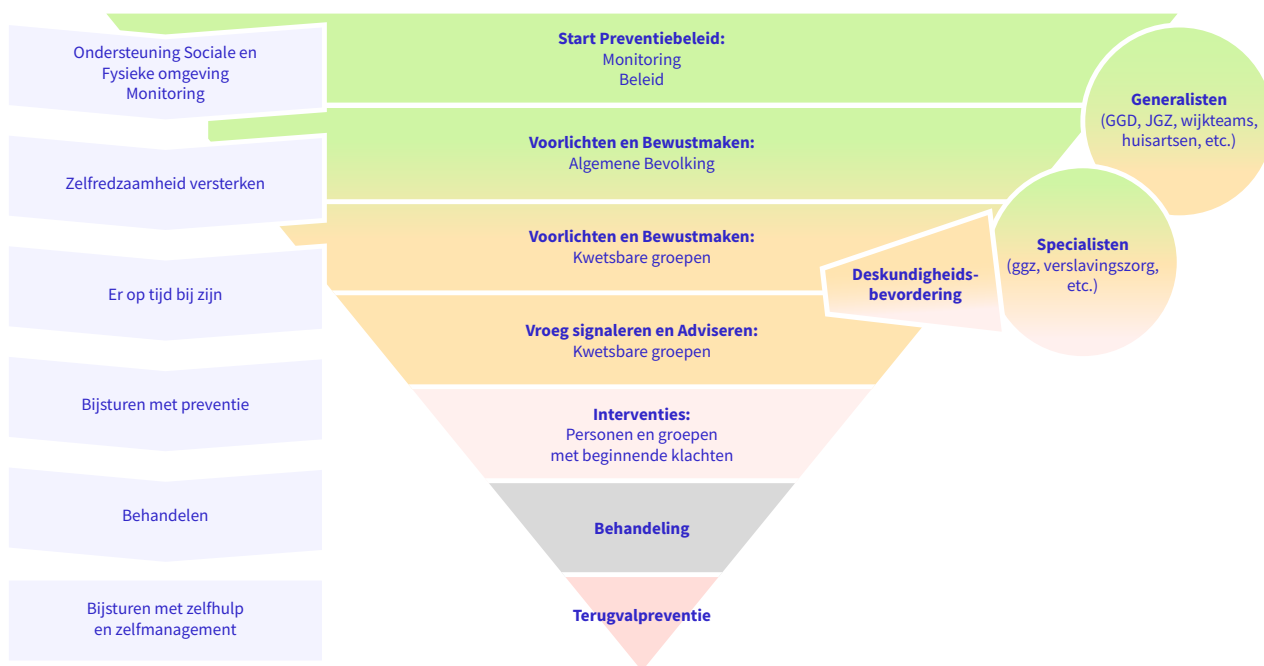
Ondersteuning Sociale en Fysieke omgeving Monitoring

Zelfredzaamheid versterken

Er op tijd bij zijn

Bijsturen met preventie

Behandelen

Bijsturen met zelfhulp en zelfmanagement

Start Preventiebeleid:
Monitoring
Beleid

Voorlichten en Bewustmaken:
Algemene Bevolking

Voorlichten en Bewustmaken:
Kwetsbare groepen

Vroeg signaleren en Adviseren:
Kwetsbare groepen

Interventies:
Personen en groepen met beginnende klachten

Behandeling

Terugvalpreventie

Generalisten
(GGD, JGZ, wijkteams, huisartsen, etc.)

Deskundigheidsbevordering

Specialisten
(ggz, verslavingszorg, etc.)